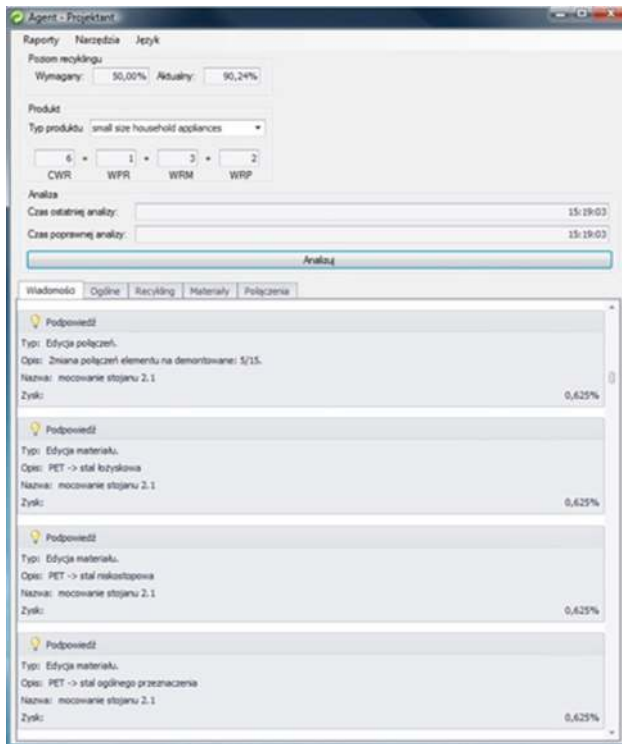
Agent - Projektant

Raporty Narzędzia Język

Poziom recyklingu
Wymagany: 50,00% Aktualny: 90,24%

Produkt
Typ produktu small size household appliances

6 = 1 + 3 + 2
CWR WPR WRM WRP

Analiza
Czas ostatniej analizy: 15:19:03
Czas poprawnej analizy: 15:19:03

Analizuj

Wiadomości Ogólne Recykling Materiały Połączenia

Podpowiedź
Typ: Edycja połączeń.
Opis: Zmiana połączeń elementu na demontowane: 5/15.
Nazwa: mocowanie stojanu 2.1
Zysk: 0,625%

Podpowiedź
Typ: Edycja materiału.
Opis: PET -> stal łożyskowa
Nazwa: mocowanie stojanu 2.1
Zysk: 0,625%

Podpowiedź
Typ: Edycja materiału.
Opis: PET -> stal niskostopowa
Nazwa: mocowanie stojanu 2.1
Zysk: 0,625%

Podpowiedź
Typ: Edycja materiału.
Opis: PET -> stal ogólnego przeznaczenia
Nazwa: mocowanie stojanu 2.1
Zysk: 0,625%